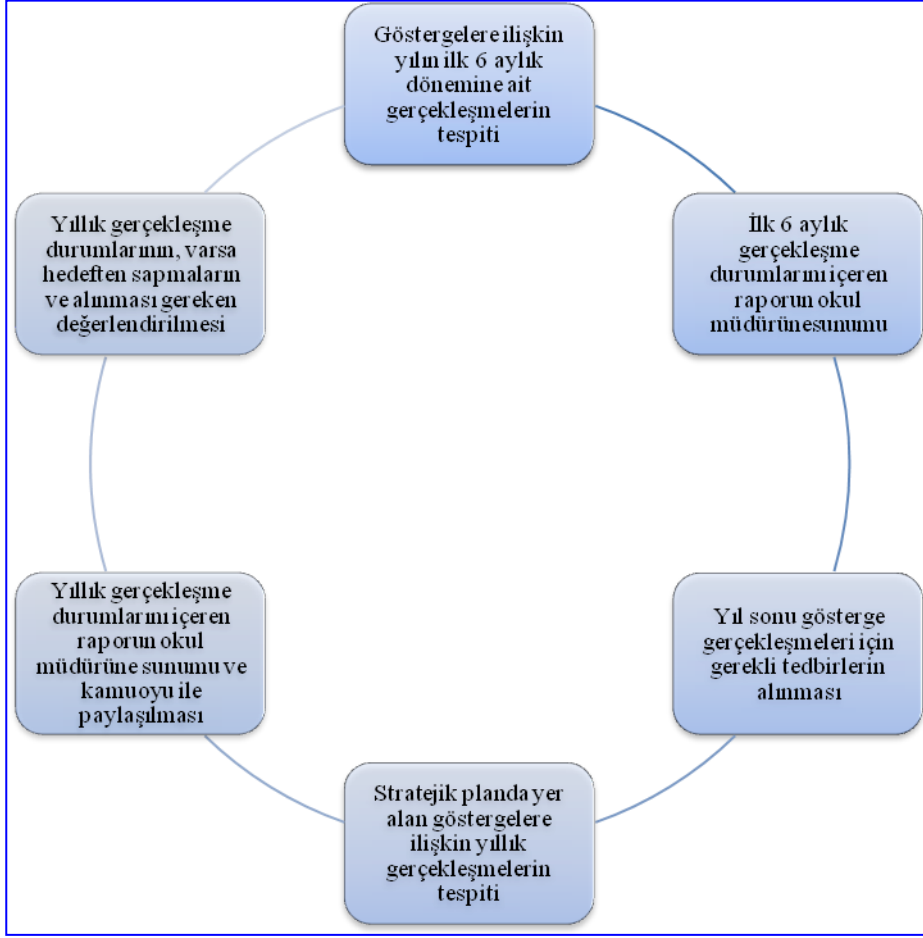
Göstergelere ilişkin yılın ilk 6 aylık dönemine ait gerçekleşmelerin tespiti

İlk 6 aylık gerçekleşme durumlarını içeren raporun okul müdürünesunumu

Yıl sonu gösterge gerçekleşmeleri için gerekli tedbirlerin alınması

Stratejik planda yer alan göstergelere ilişkin yıllık gerçekleşmelerin tespiti

Yıllık gerçekleşme durumlarını içeren raporun okul müdürüne sunumu ve kamuoyu ile paylaşılması

Yıllık gerçekleşme durumlarının, varsa hedeften sapmaların ve alınması gereken değerlendirilmesi